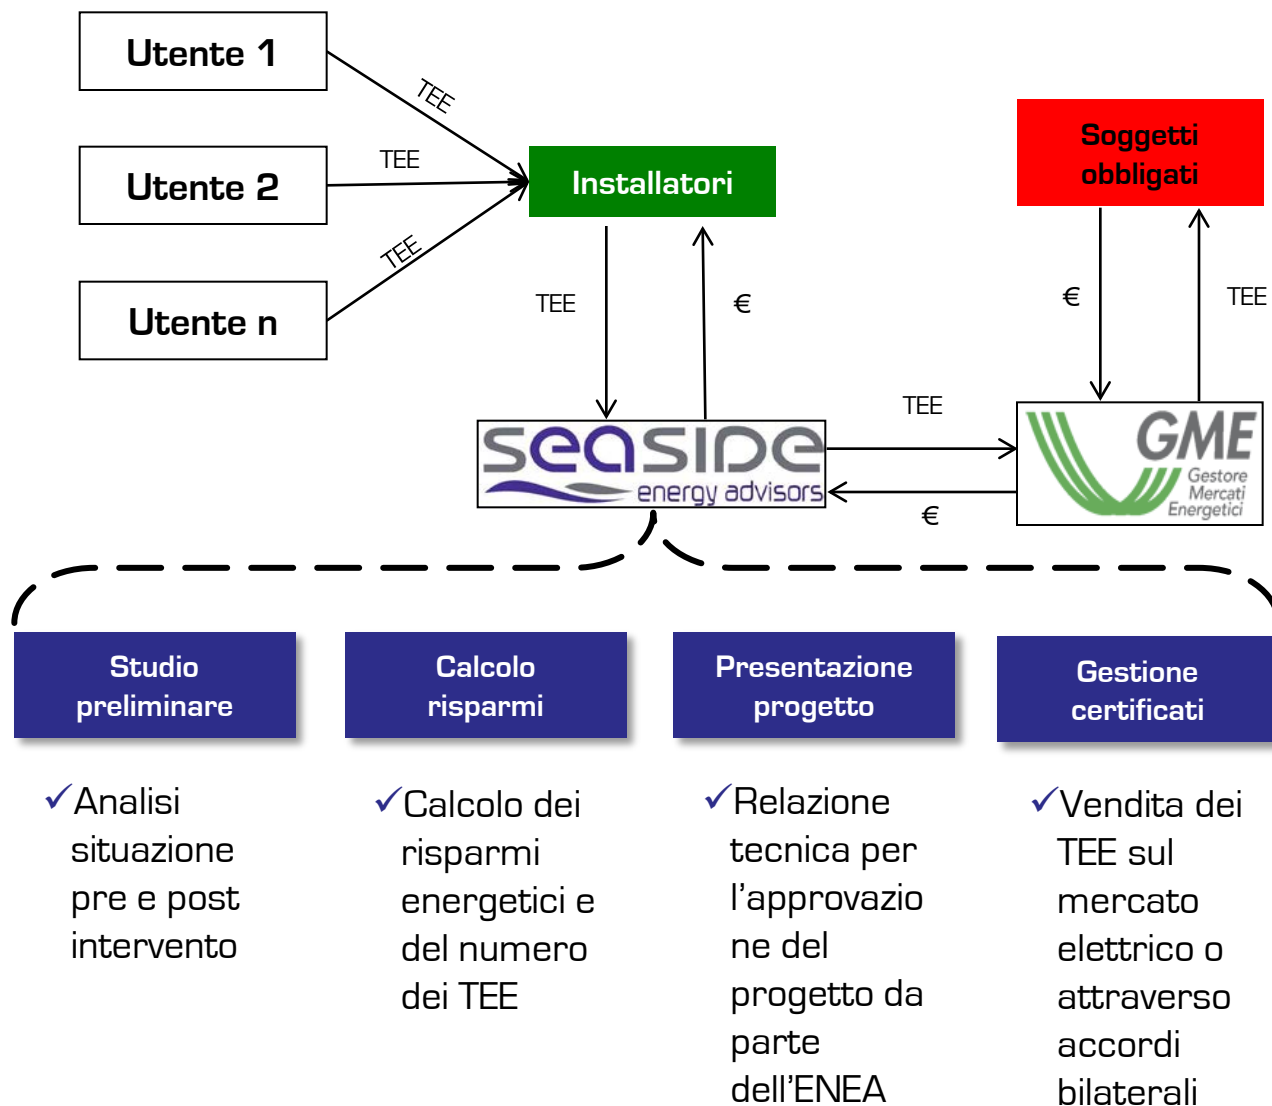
Utente 1

Utente 2

Utente n

TEE

TEE

TEE

Installatori

Soggetti obbligati

TEE

€

€

TEE

TEE

€

seaside energy advisors

GME Gestore Mercati Energetici

Studio preliminare

Calcolo risparmi

Presentazione progetto

Gestione certificati

✓Analisi situazione pre e post intervento

✓Calcolo dei risparmi energetici e del numero dei TEE

✓Relazione tecnica per l'approvazione del progetto da parte dell'ENEA

✓Vendita dei TEE sul mercato elettrico o attraverso accordi bilaterali